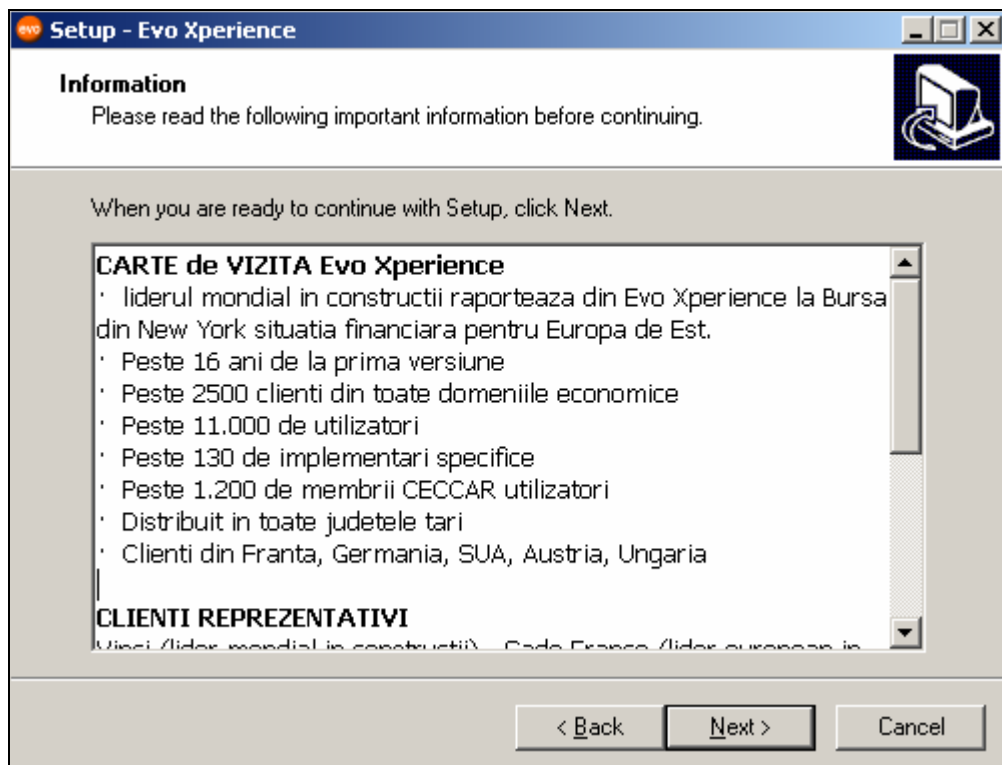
Setup - Evo Xperience

Information
Please read the following important information before continuing.

When you are ready to continue with Setup, click Next.

CARTE de VIZITA Evo Xperience
· liderul mondial in constructii raporteaza din Evo Xperience la Bursa din New York situatia financiara pentru Europa de Est.
· Peste 16 ani de la prima versiune
· Peste 2500 clienti din toate domeniile economice
· Peste 11.000 de utilizatori
· Peste 130 de implementari specifice
· Peste 1.200 de membrii CECCAR utilizatori
· Distribuit in toate judetele tari
· Clienti din Franta, Germania, SUA, Austria, Ungaria

CLIENTI REPREZENTATIVI
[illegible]

< Back   Next >   Cancel